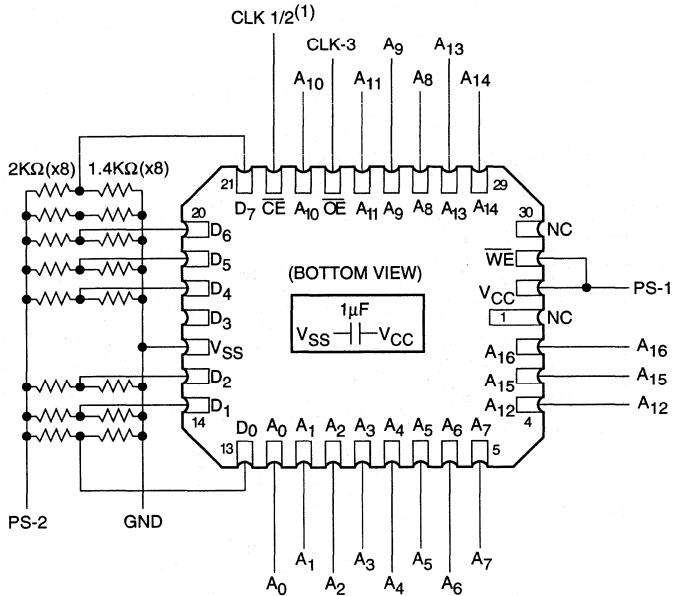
CLK 1/2$^{(1)}$

CLK-3

$A_9$ $A_{13}$

$A_{10}$ $A_{11}$ $A_8$ $A_{14}$

2KΩ(x8) 1.4KΩ(x8)

21 $D_7$ $\overline{CE}$ $A_{10}$ $\overline{OE}$ $A_{11}$ $A_9$ $A_8$ $A_{13}$ $A_{14}$ 29

20 $D_6$

30 NC

$D_5$

(BOTTOM VIEW)

$\overline{WE}$

PS-1

$D_4$

$V_{CC}$

1µF

$D_3$

$V_{SS}$ $V_{CC}$

1 NC

$V_{SS}$

$A_{16}$ $A_{16}$

$D_2$

$A_{15}$ $A_{15}$

$D_1$

$A_{12}$ $A_{12}$

14

4

13 $D_0$ $A_0$ $A_1$ $A_2$ $A_3$ $A_4$ $A_5$ $A_6$ $A_7$ 5

PS-2 GND

$A_1$ $A_3$ $A_5$ $A_7$

$A_0$ $A_2$ $A_4$ $A_6$